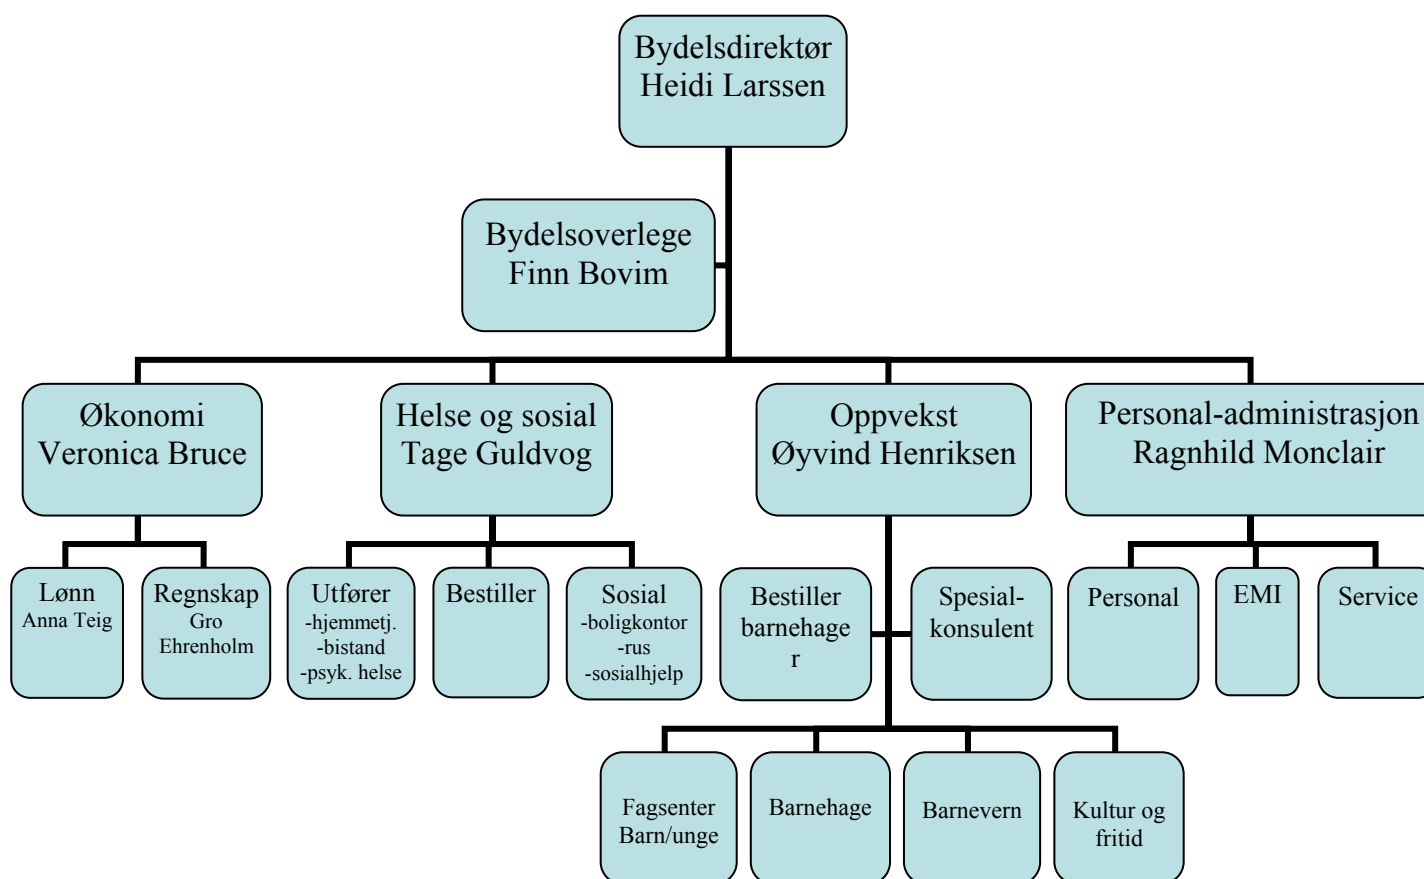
Bydelsdirektør
Heidi Larssen

Bydelsoverlege
Finn Bovim

Økonomi
Veronica Bruce

Helse og sosial
Tage Guldvog

Oppvekst
Øyvind Henriksen

Personal-administrasjon
Ragnhild Monclair

Lønn
Anna Teig

Regnskap
Gro
Ehrenholm

Utfører
-hjemmetj.
-bistand
-psyk. helse

Bestiller

Sosial
-boligkontor
-rus
-sosialhjelp

Bestiller
barnehage
r

Spesial-
konsulent

Personal

EMI

Service

Fagsenter
Barn/unge

Barnehage

Barnevern

Kultur og
fritid